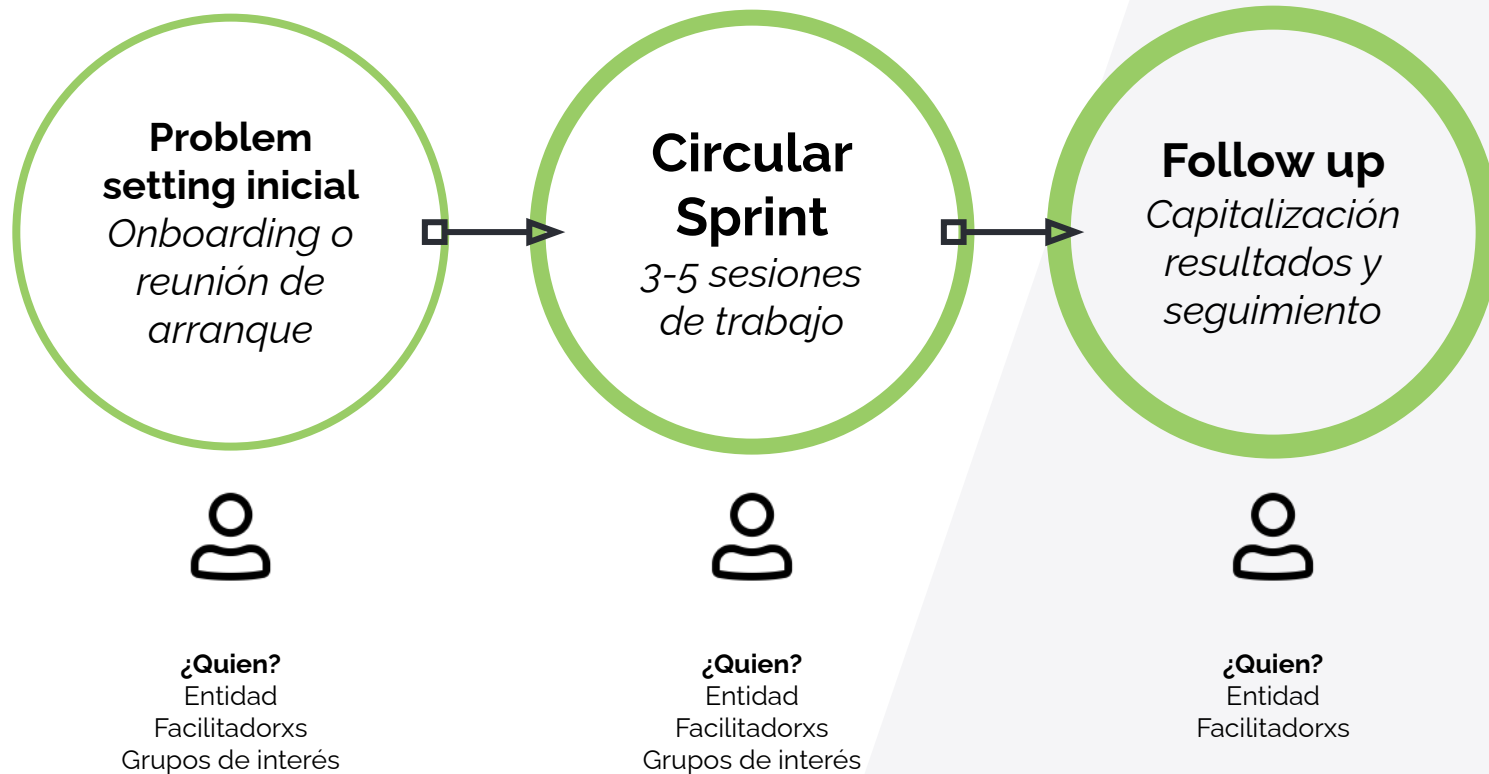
**Problem setting inicial**
*Onboarding o reunión de arranque*

**Circular Sprint**
*3-5 sesiones de trabajo*

**Follow up**
*Capitalización resultados y seguimiento*

**¿Quien?**
Entidad
Facilitadorxs
Grupos de interés

**¿Quien?**
Entidad
Facilitadorxs
Grupos de interés

**¿Quien?**
Entidad
Facilitadorxs